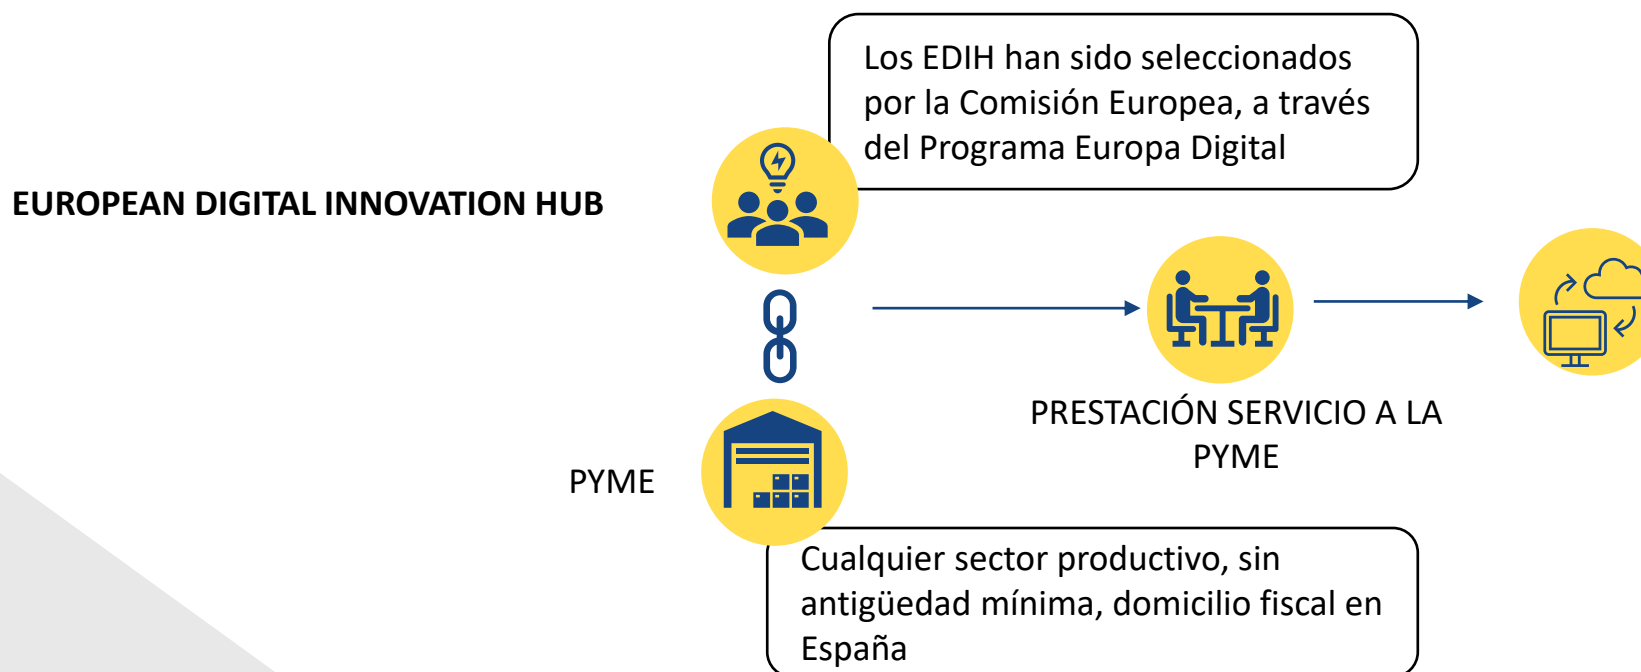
Los EDIH han sido seleccionados por la Comisión Europea, a través del Programa Europa Digital

EUROPEAN DIGITAL INNOVATION HUB

PRESTACIÓN SERVICIO A LA PYME

PYME

Cualquier sector productivo, sin antigüedad mínima, domicilio fiscal en España